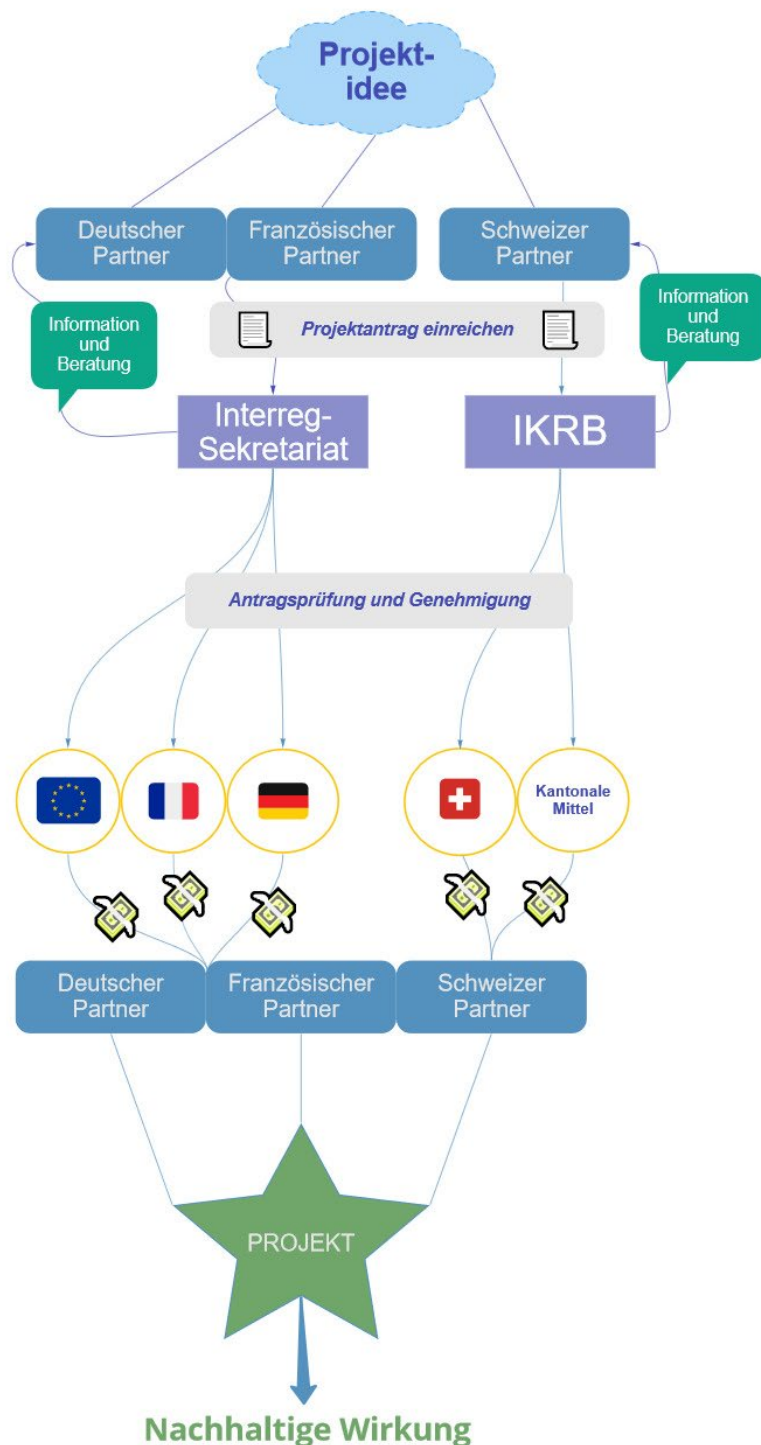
Projekt-
idee

Deutscher Partner

Französischer Partner

Schweizer Partner

Information und Beratung

Projektantrag einreichen

Information und Beratung

Interreg-Sekretariat

IKRB

Antragsprüfung und Genehmigung

Kantonale Mittel

Deutscher Partner

Französischer Partner

Schweizer Partner

PROJEKT

Nachhaltige Wirkung